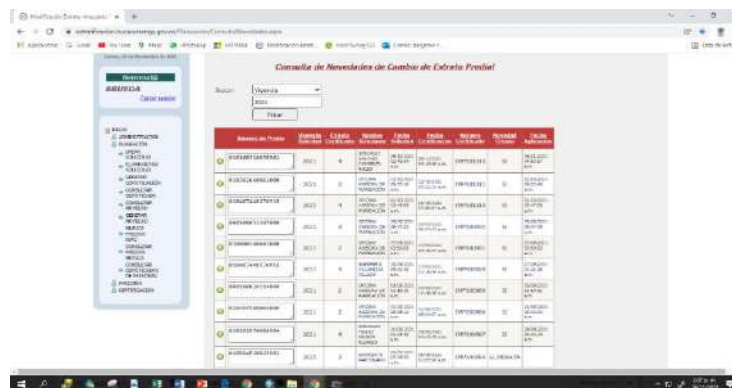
Consulta de Novedades de Cambio de Estrato Predial

Buscar: Vigencia
2021
Filtrar

Bienvenido(a)
Cerrar sesión

| | Número de Predio | Vigencia Solicitud | Estrato Certificado | Nombre Solicitante | Fecha Solicitud | Fecha Certificado | Número Certificado | Novedad Estrato | Fecha Aplicación |
|---|---|---|---|---|---|---|---|---|---|
| | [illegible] | 2021 | 4 | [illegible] | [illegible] | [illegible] | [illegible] | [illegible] | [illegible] |
| | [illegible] | 2021 | 2 | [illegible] | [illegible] | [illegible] | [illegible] | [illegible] | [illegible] |
| | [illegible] | 2021 | 3 | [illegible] | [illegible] | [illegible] | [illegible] | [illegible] | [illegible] |
| | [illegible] | 2021 | 3 | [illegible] | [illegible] | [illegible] | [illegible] | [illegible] | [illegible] |
| | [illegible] | 2021 | 2 | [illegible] | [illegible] | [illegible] | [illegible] | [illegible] | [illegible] |
| | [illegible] | 2021 | 3 | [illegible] | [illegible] | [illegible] | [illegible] | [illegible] | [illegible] |
| | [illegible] | 2021 | 2 | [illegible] | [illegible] | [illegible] | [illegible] | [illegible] | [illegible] |
| | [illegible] | 2021 | 2 | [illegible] | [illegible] | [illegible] | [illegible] | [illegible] | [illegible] |
| | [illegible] | 2021 | 1 | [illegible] | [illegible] | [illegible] | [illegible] | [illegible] | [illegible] |
| | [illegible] | 2021 | 3 | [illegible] | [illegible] | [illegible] | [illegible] | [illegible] | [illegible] |